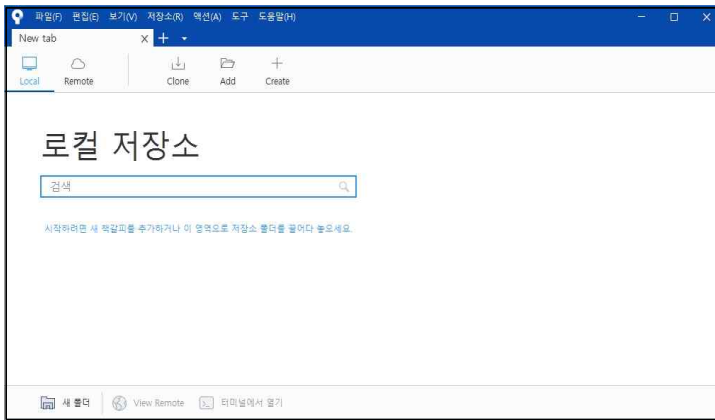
파일(F) 편집(E) 보기(V) 저장소(R) 액션(A) 도구 도움말(H)

New tab × +

Local Remote Clone Add Create

로컬 저장소

검색

시작하려면 새 책갈피를 추가하거나 이 영역으로 저장소 폴더를 끌어다 놓으세요.

새 폴더 View Remote 터미널에서 열기